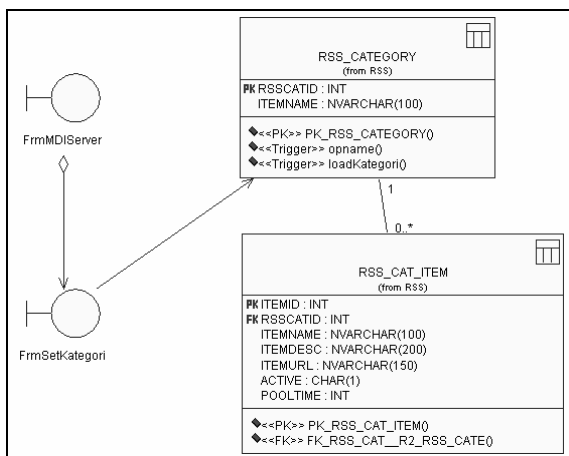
FrmMDIServer

FrmSetKategori

RSS_CATEGORY
(from RSS)

PK RSSCATID : INT
ITEMNAME : NVARCHAR(100)

<<PK>> PK_RSS_CATEGORY()
<<Trigger>> opname()
<<Trigger>> loadKategori()

1

0..*

RSS_CAT_ITEM
(from RSS)

PK ITEMID : INT
FK RSSCATID : INT
ITEMNAME : NVARCHAR(100)
ITEMDESC : NVARCHAR(200)
ITEMURL : NVARCHAR(150)
ACTIVE : CHAR(1)
POOLTIME : INT

<<PK>> PK_RSS_CAT_ITEM()
<<FK>> FK_RSS_CAT__R2_RSS_CATE()